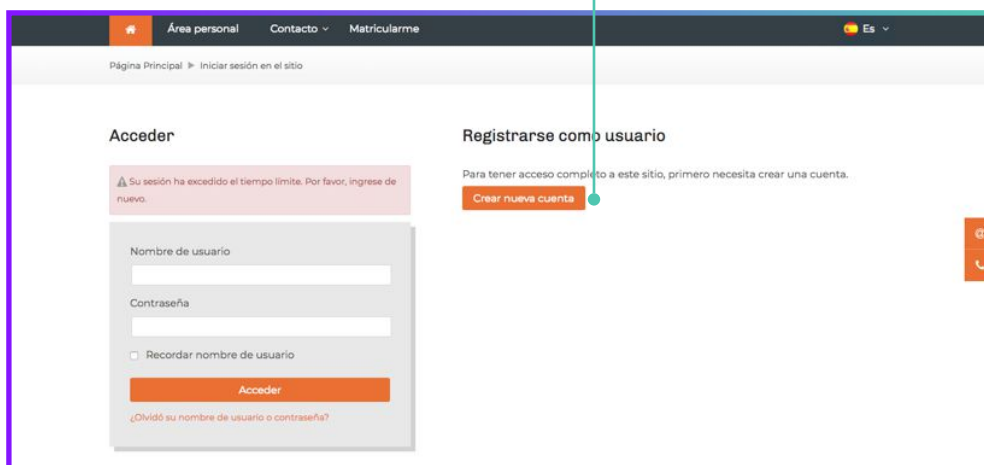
Área personal Contacto Matricularme Es

Página Principal ▶ Iniciar sesión en el sitio

Acceder

Su sesión ha excedido el tiempo límite. Por favor, ingrese de nuevo.

Nombre de usuario

Contraseña

Recordar nombre de usuario

Acceder

¿Olvidó su nombre de usuario o contraseña?

Registrarse como usuario

Para tener acceso completo a este sitio, primero necesita crear una cuenta.

Crear nueva cuenta